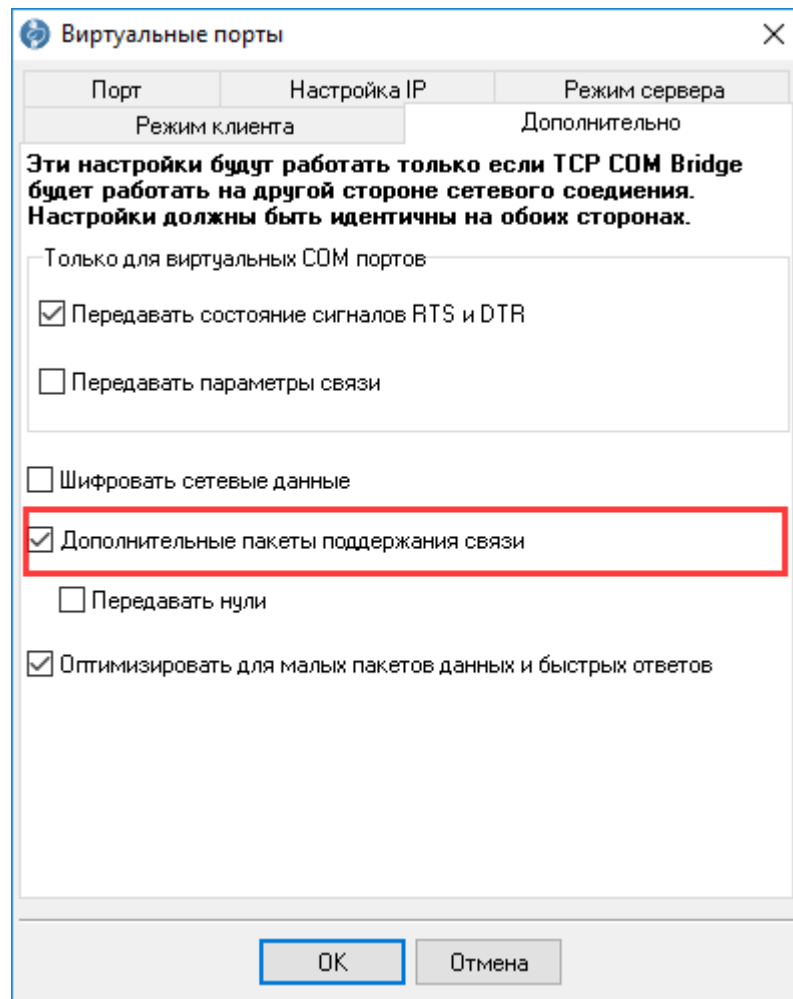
Виртуальные порты

Порт | Настройка IP | Режим сервера
Режим клиента | Дополнительно

Эти настройки будут работать только если TCP COM Bridge будет работать на другой стороне сетевого соедиения. Настройки должны быть идентичны на обоих сторонах.

Только для виртуальных COM портов

☑ Передавать состояние сигналов RTS и DTR

☐ Передавать параметры связи

☐ Шифровать сетевые данные

☑ Дополнительные пакеты поддержания связи

☐ Передавать нули

☑ Оптимизировать для малых пакетов данных и быстрых ответов

OK | Отмена